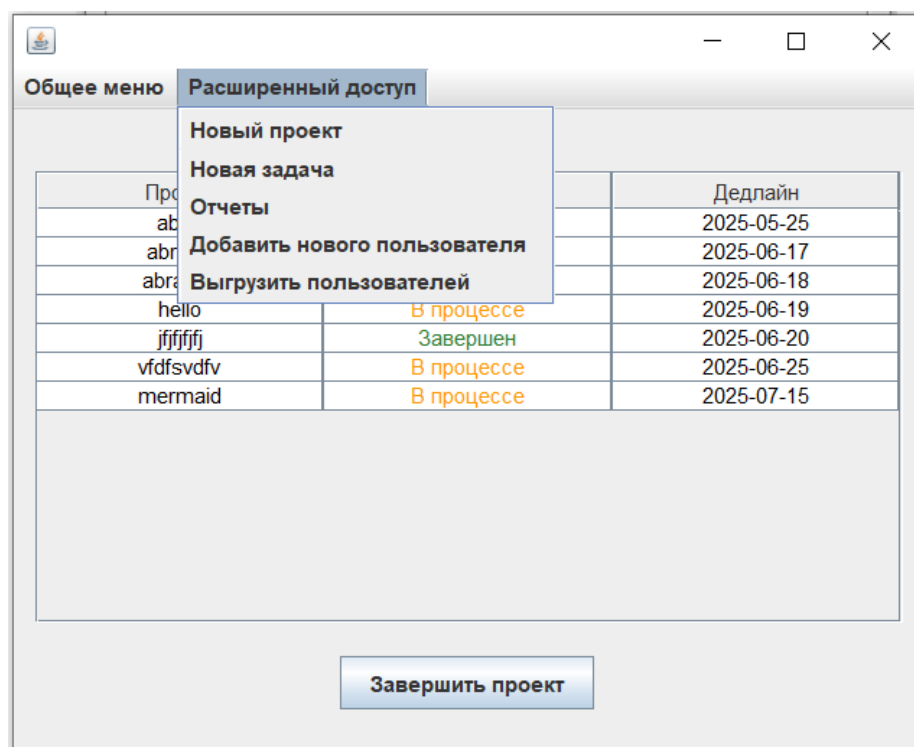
Общее меню Расширенный доступ

Новый проект
Новая задача
Отчеты
Добавить нового пользователя
Выгрузить пользователей

| Про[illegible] | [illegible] | Дедлайн |
|---|---|---|
| ab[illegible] | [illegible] | 2025-05-25 |
| abr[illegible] | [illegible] | 2025-06-17 |
| abra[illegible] | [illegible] | 2025-06-18 |
| hello | В процессе | 2025-06-19 |
| jfjfjfjfj | Завершен | 2025-06-20 |
| vfdfsvdfv | В процессе | 2025-06-25 |
| mermaid | В процессе | 2025-07-15 |

Завершить проект